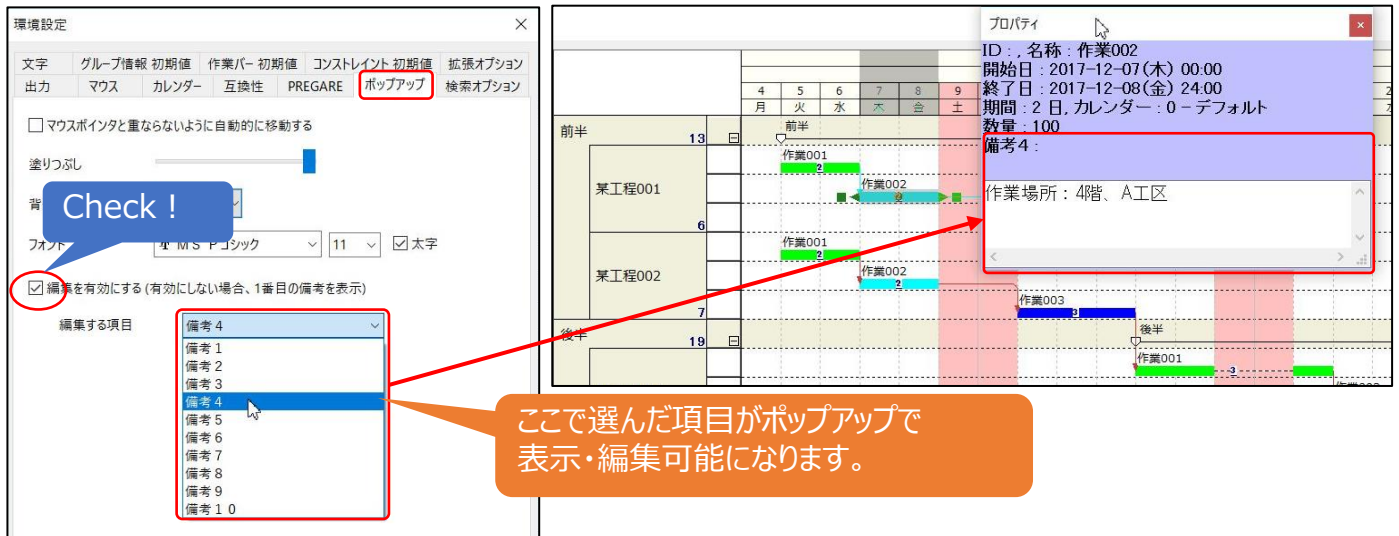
環境設定

文字　グループ情報 初期値　作業バー 初期値　コンストレイント 初期値　拡張オプション
出力　マウス　カレンダー　互換性　PREGARE　ポップアップ　検索オプション

マウスポインタと重ならないように自動的に移動する

塗りつぶし

背

Check！

フォント　MS Pゴシック　11　太字

編集を有効にする (有効にしない場合、1番目の備考を表示)

編集する項目　備考４

備考１
備考２
備考３
備考４
備考５
備考６
備考７
備考８
備考９
備考１０

ここで選んだ項目がポップアップで表示・編集可能になります。

| 4 | 5 | 6 | 7 | 8 | 9 |
|---|---|---|---|---|---|
| 月 | 火 | 水 | 木 | 金 | 土 |

前半 13
前半
某工程001
作業001
作業002
6
某工程002
作業001
作業002
作業003
7
後半 19
後半
作業001

プロパティ
ID : , 名称 : 作業002
開始日 : 2017-12-07(木) 00:00
終了日 : 2017-12-08(金) 24:00
期間 : 2 日, カレンダー : 0 − デフォルト
数量 : 100
備考４ :

作業場所：4階、A工区